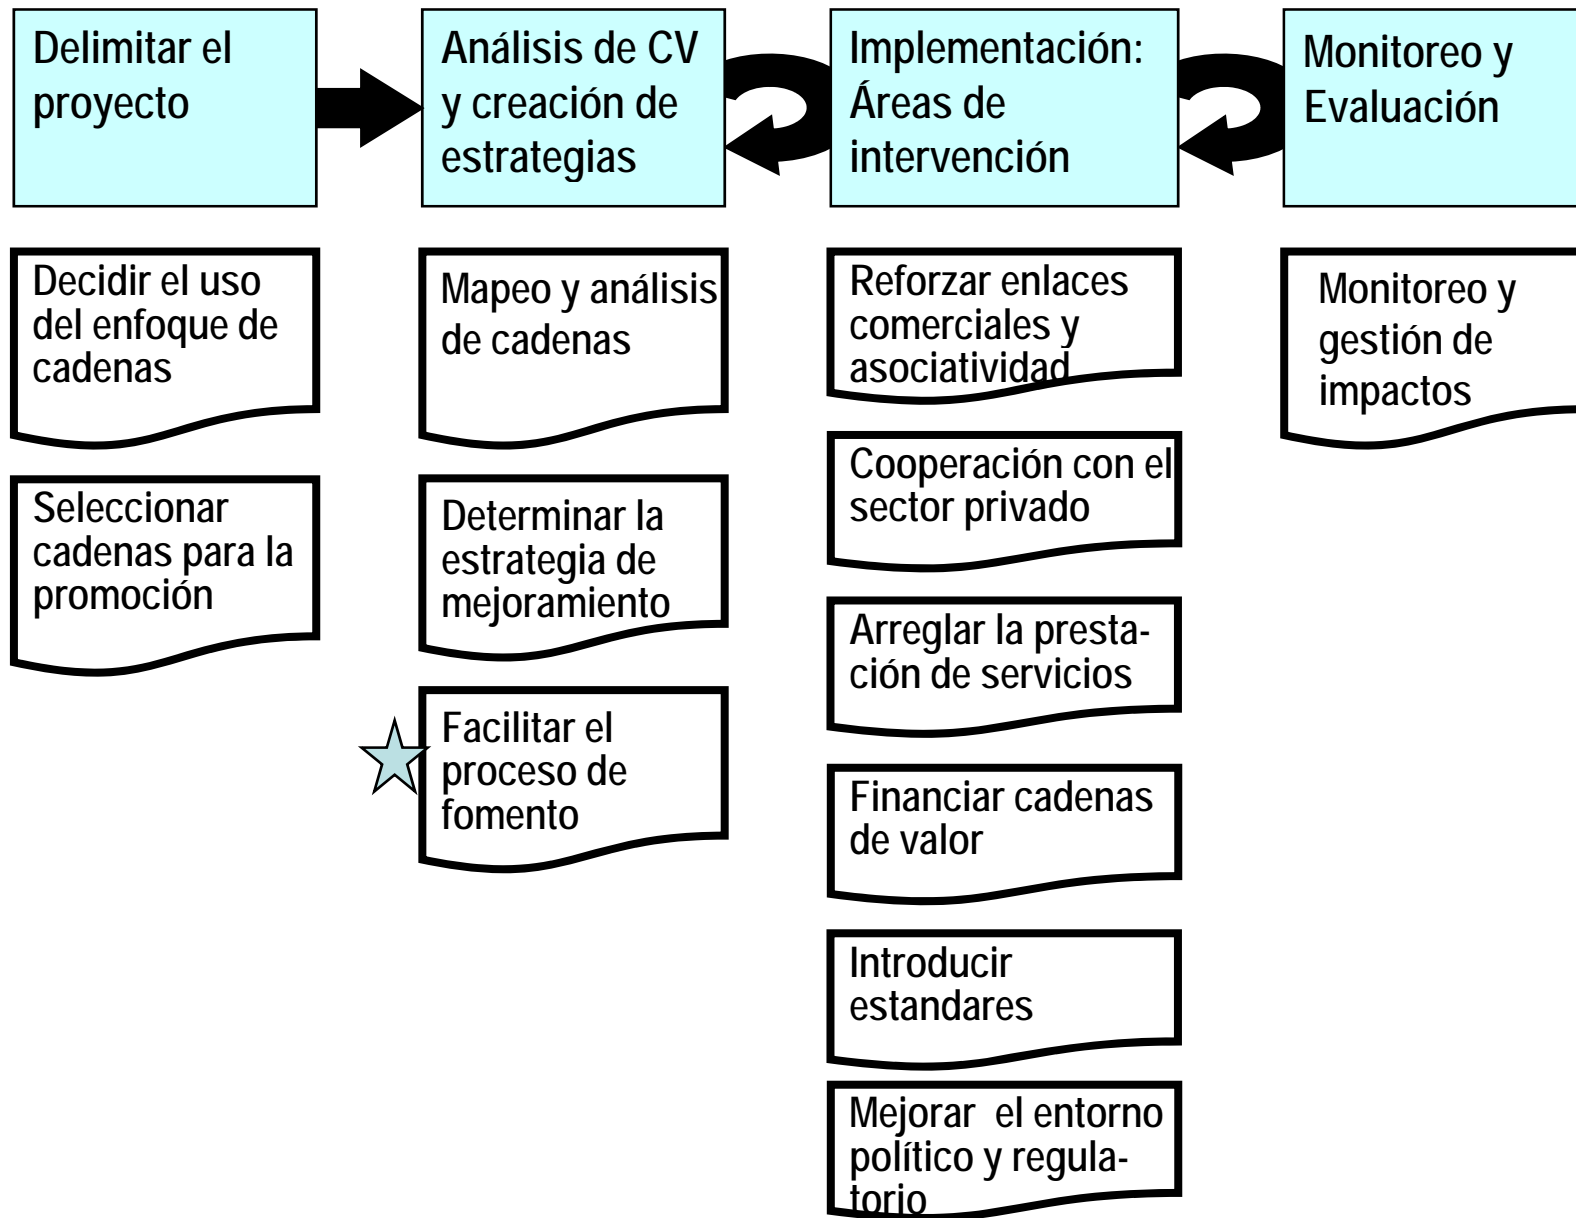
Delimitar el proyecto

Análisis de CV y creación de estrategias

Implementación: Áreas de intervención

Monitoreo y Evaluación

Decidir el uso del enfoque de cadenas

Seleccionar cadenas para la promoción

Mapeo y análisis de cadenas

Determinar la estrategia de mejoramiento

Facilitar el proceso de fomento

Reforzar enlaces comerciales y asociatividad

Cooperación con el sector privado

Arreglar la prestación de servicios

Financiar cadenas de valor

Introducir estandares

Mejorar el entorno político y regulatorio

Monitoreo y gestión de impactos